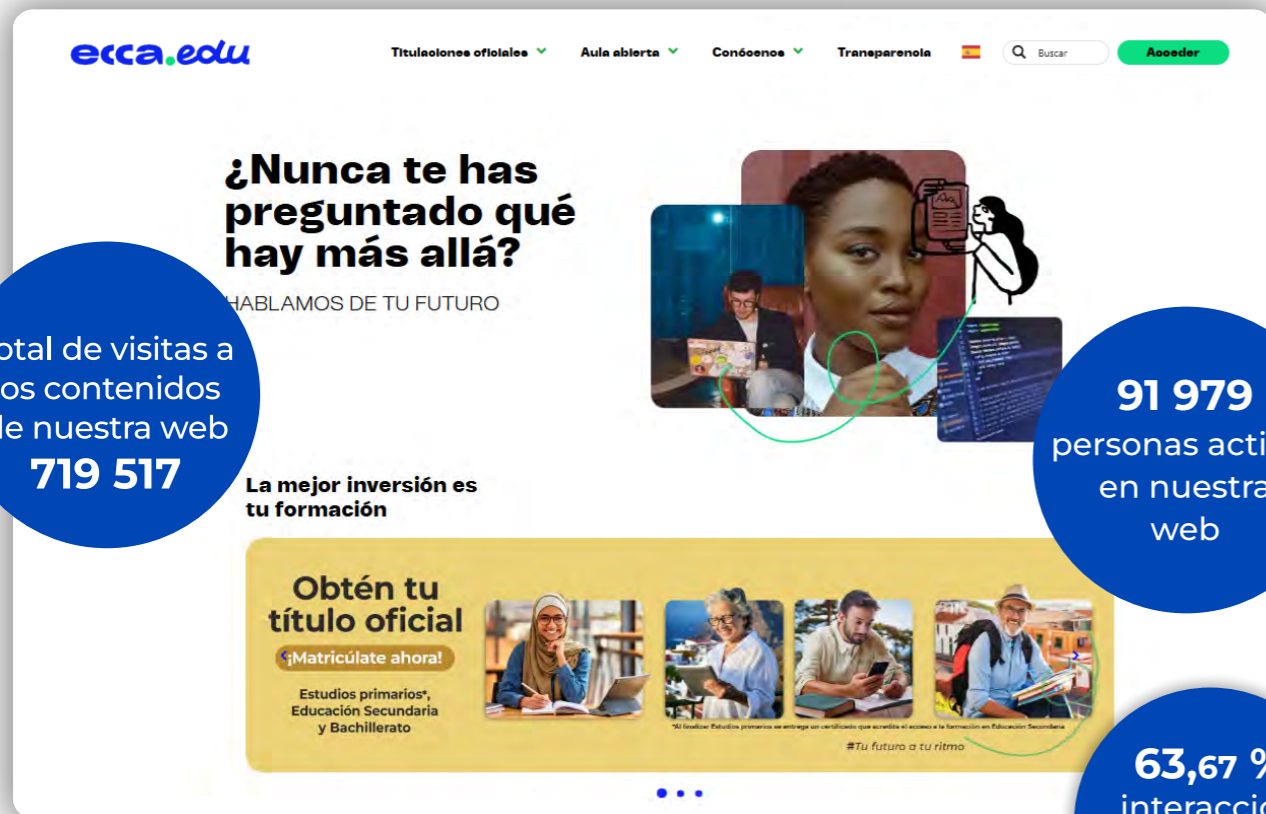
ecca.edu

Titulaciones oficiales Aula abierta Conócenos Transparencia Buscar Acceder

¿Nunca te has preguntado qué hay más allá?

HABLAMOS DE TU FUTURO

otal de visitas a os contenidos le nuestra web
719 517

91 979
personas acti en nuestra web

La mejor inversión es tu formación

Obtén tu título oficial
¡Matricúlate ahora!
Estudios primarios*, Educación Secundaria y Bachillerato

*Al finalizar Estudios primarios se entrega un certificado que acredita el acceso a la formación en Educación Secundaria

#Tu futuro a tu ritmo

63,67 %
interaccio